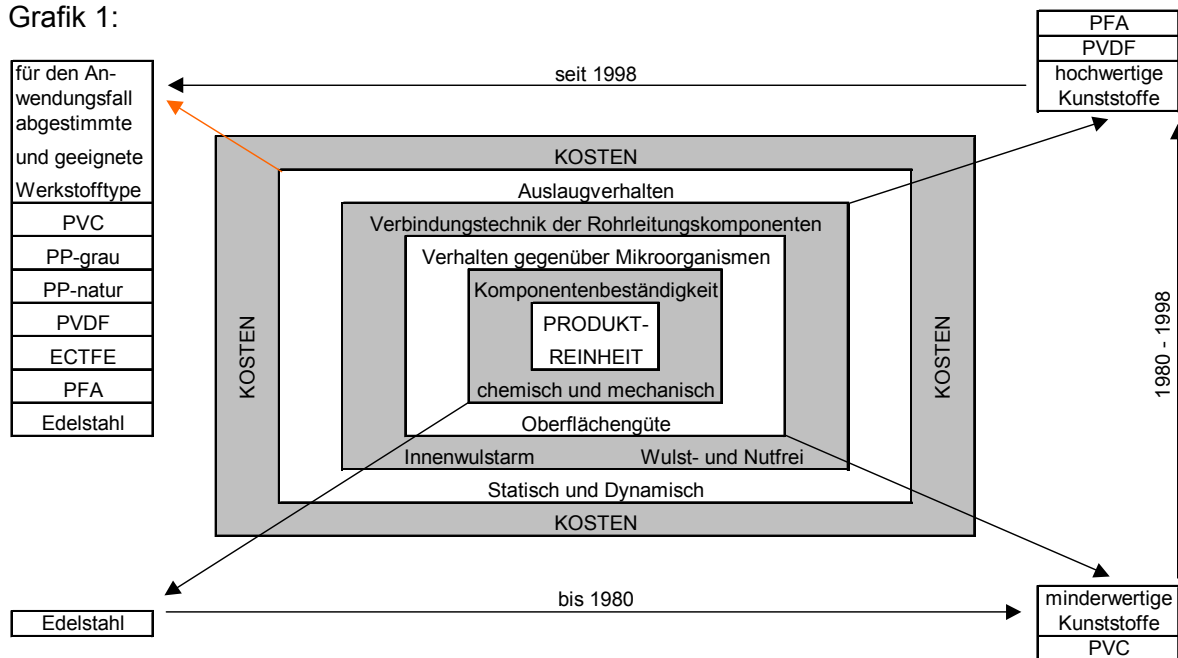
Grafik 1:

für den Anwendungsfall abgestimmte und geeignete Werkstofftype
PVC
PP-grau
PP-natur
PVDF
ECTFE
PFA
Edelstahl

seit 1998

PFA
PVDF
hochwertige Kunststoffe

KOSTEN
Auslaugverhalten
Verbindungstechnik der Rohrleitungskomponenten
Verhalten gegenüber Mikroorganismen
Komponentenbeständigkeit
PRODUKT-REINHEIT
chemisch und mechanisch
Oberflächengüte
Innenwulstarm
Wulst- und Nutfrei
Statisch und Dynamisch
KOSTEN
KOSTEN
KOSTEN

1980 - 1998

Edelstahl

bis 1980

minderwertige Kunststoffe
PVC